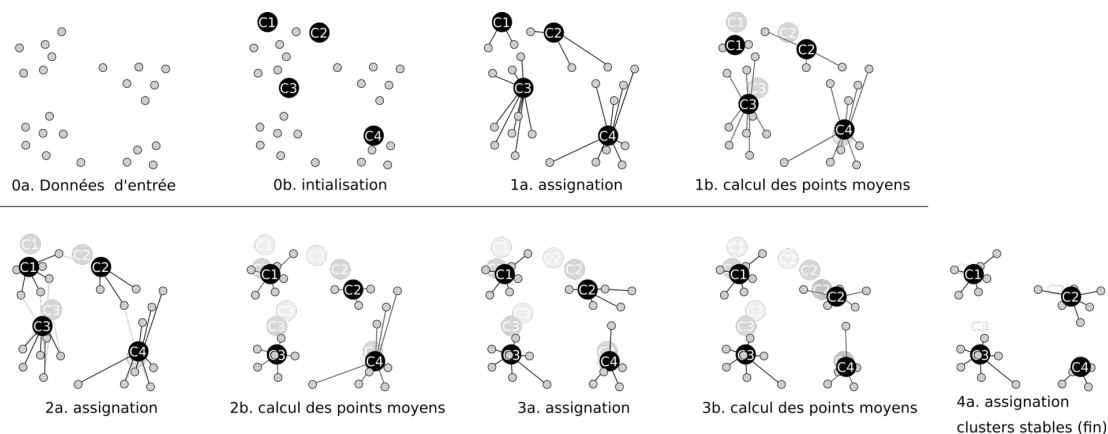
C1 C2 C3 C4

0a. Données d'entrée

0b. intialisation

1a. assignation

1b. calcul des points moyens

2a. assignation

2b. calcul des points moyens

3a. assignation

3b. calcul des points moyens

4a. assignation clusters stables (fin)